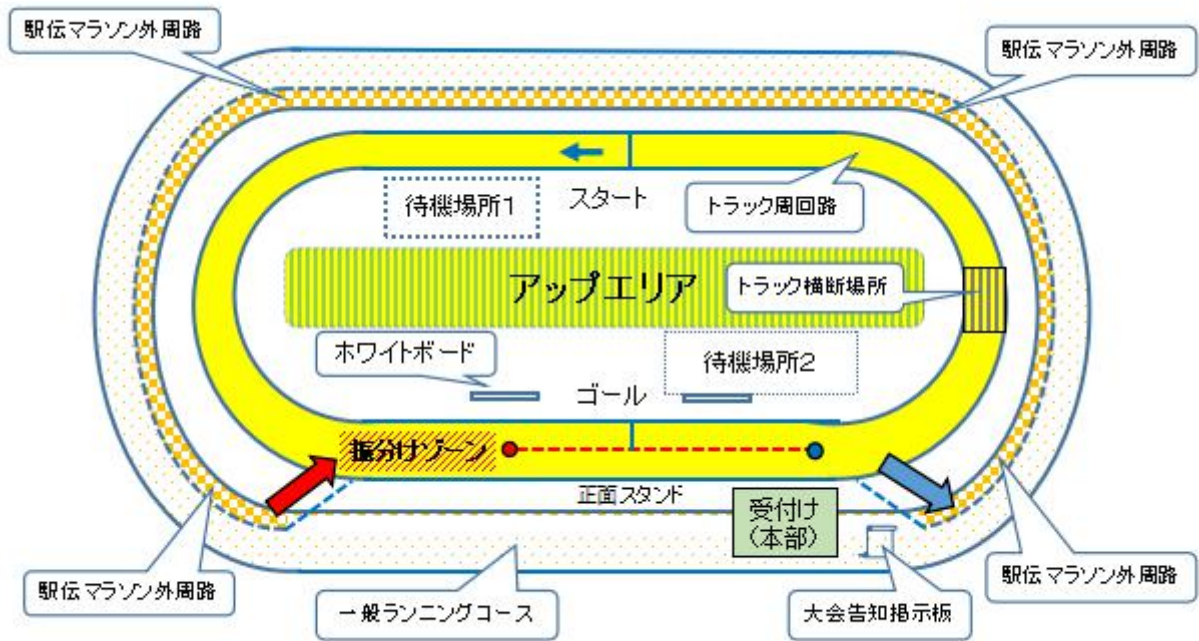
駅伝マラソン外周路

駅伝マラソン外周路

待機場所1

スタート

トラック周回路

アップエリア

トラック横断場所

ホワイトボード

待機場所2

ゴール

振分けゾーン

正面スタンド

受付け
(本部)

駅伝マラソン外周路

一般ランニングコース

大会告知掲示板

駅伝マラソン外周路